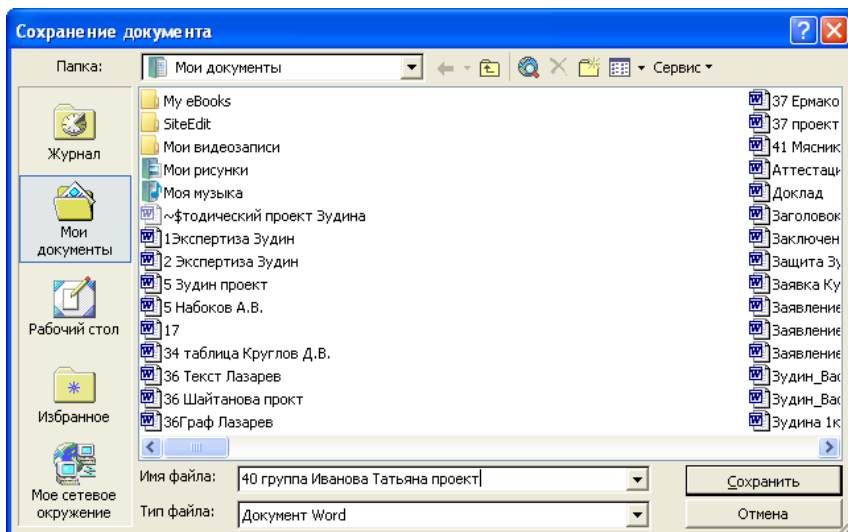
Сохранение документа

Папка: Мои документы Сервис

Журнал

Мои документы

Рабочий стол

Избранное

Мое сетевое окружение

My eBooks
SiteEdit
Мои видеозаписи
Мои рисунки
Моя музыка
~$тодический проект Зудина
1Экспертиза Зудин
2 Экспертиза Зудин
5 Зудин проект
5 Набоков А.В.
17
34 таблица Круглов Д.В.
36 Текст Лазарев
36 Шайтанова прокт
36Граф Лазарев

37 Ермако
37 проект
41 Мясник
Аттестаци
Доклад
Заголовок
Заключен
Защита Зу
Заявка Ку
Заявление
Заявление
Заявление
Зудин_Ва
Зудин_Ва
Зудина 1к

Имя файла: 40 группа Иванова Татьяна проект

Тип файла: Документ Word

Сохранить

Отмена